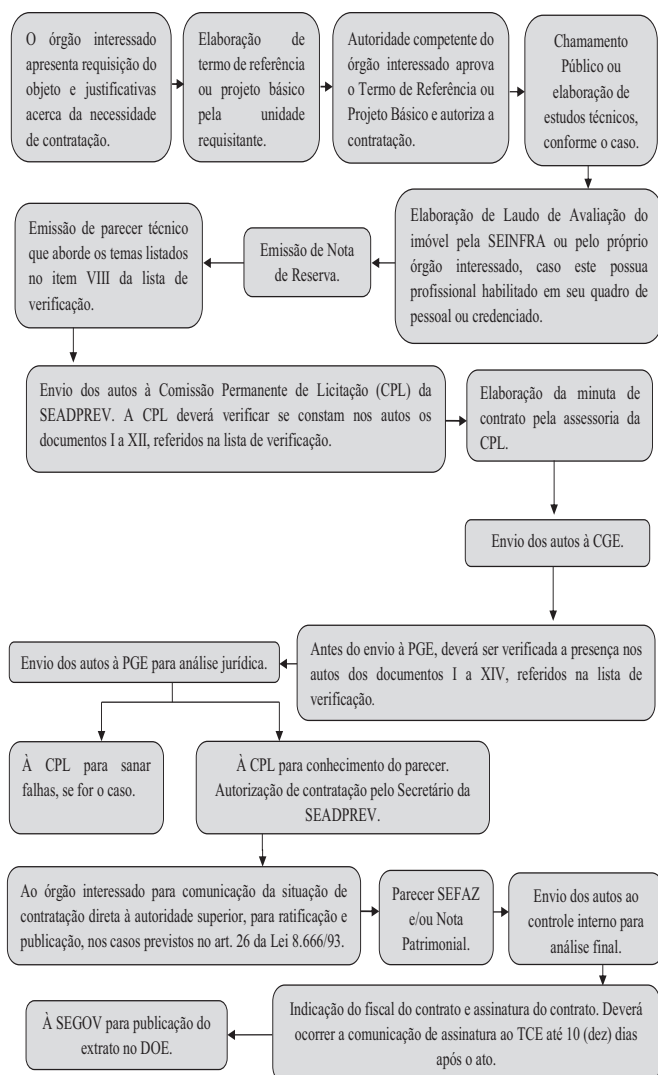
O órgão interessado apresenta requisição do objeto e justificativas acerca da necessidade de contratação.

Elaboração de termo de referência ou projeto básico pela unidade requisitante.

Autoridade competente do órgão interessado aprova o Termo de Referência ou Projeto Básico e autoriza a contratação.

Chamamento Público ou elaboração de estudos técnicos, conforme o caso.

Elaboração de Laudo de Avaliação do imóvel pela SEINFRA ou pelo próprio órgão interessado, caso este possua profissional habilitado em seu quadro de pessoal ou credenciado.

Emissão de Nota de Reserva.

Emissão de parecer técnico que aborde os temas listados no item VIII da lista de verificação.

Envio dos autos à Comissão Permanente de Licitação (CPL) da SEADPREV. A CPL deverá verificar se constam nos autos os documentos I a XII, referidos na lista de verificação.

Elaboração da minuta de contrato pela assessoria da CPL.

Envio dos autos à CGE.

Antes do envio à PGE, deverá ser verificada a presença nos autos dos documentos I a XIV, referidos na lista de verificação.

Envio dos autos à PGE para análise jurídica.

À CPL para sanar falhas, se for o caso.

À CPL para conhecimento do parecer. Autorização de contratação pelo Secretário da SEADPREV.

Ao órgão interessado para comunicação da situação de contratação direta à autoridade superior, para ratificação e publicação, nos casos previstos no art. 26 da Lei 8.666/93.

Parecer SEFAZ e/ou Nota Patrimonial.

Envio dos autos ao controle interno para análise final.

Indicação do fiscal do contrato e assinatura do contrato. Deverá ocorrer a comunicação de assinatura ao TCE até 10 (dez) dias após o ato.

À SEGOV para publicação do extrato no DOE.